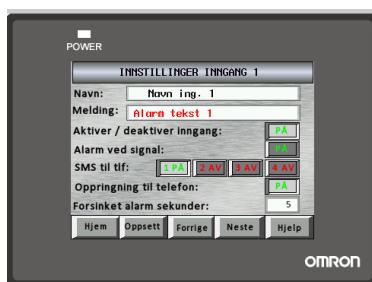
POWER

INNSTILLINGER INNGANG 1

Navn: Navn ing. 1

Melding: Alarm tekst 1

Aktiver / deaktiver inngang: PÅ

Alarm ved signal: PÅ

SMS til tlf: 1 PÅ 2 AV 3 AV 4 AV

Oppringning til telefon: PÅ

Forsinket alarm sekunder: 5

Hjem Oppsett Forrige Neste Hjelp

OMRON